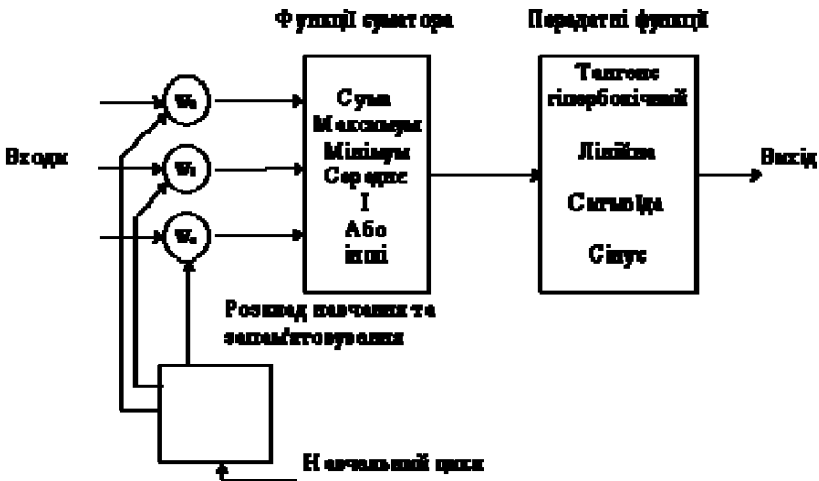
Функції суматора

Передатні функції

Входи

$w_0$

$w_1$

$w_n$

Сума
Максимум
Мінімум
Середнє
І
Або
інші

Тангенс гіперболічний

Лінійна

Сигмоїда

Сінус

Вихід

Розклад навчання та запам'ятовування

Навчальний цикл